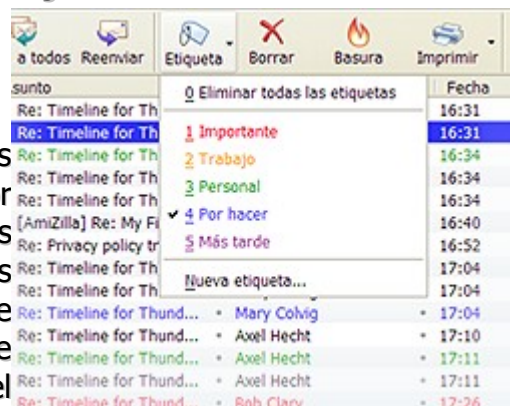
a todos Reenviar Etiqueta Borrar Basura Imprimir

| sunto | | | Fecha |
|---|---|---|---|
| Re: Timeline for Th | | | 16:31 |
| Re: Timeline for Th | | | 16:31 |
| Re: Timeline for Th | | | 16:34 |
| Re: Timeline for Th | | | 16:34 |
| Re: Timeline for Th | | | 16:34 |
| [AmiZilla] Re: My Fi | | | 16:40 |
| Re: Privacy policy tr | | | 16:52 |
| Re: Timeline for Th | | | 17:04 |
| Re: Timeline for Th | | | 17:04 |
| Re: Timeline for Thund... | • | Mary Colvig | • 17:04 |
| Re: Timeline for Thund... | • | Axel Hecht | • 17:10 |
| Re: Timeline for Thund... | • | Axel Hecht | • 17:11 |
| Re: Timeline for Thund... | • | Axel Hecht | • 17:11 |
| Re: Timeline for Thund... | • | Rob Clary | • 17:26 |

0 Eliminar todas las etiquetas
1 Importante
2 Trabajo
3 Personal
✔ 4 Por hacer
5 Más tarde
Nueva etiqueta...

s
r
s
s
e
e
el